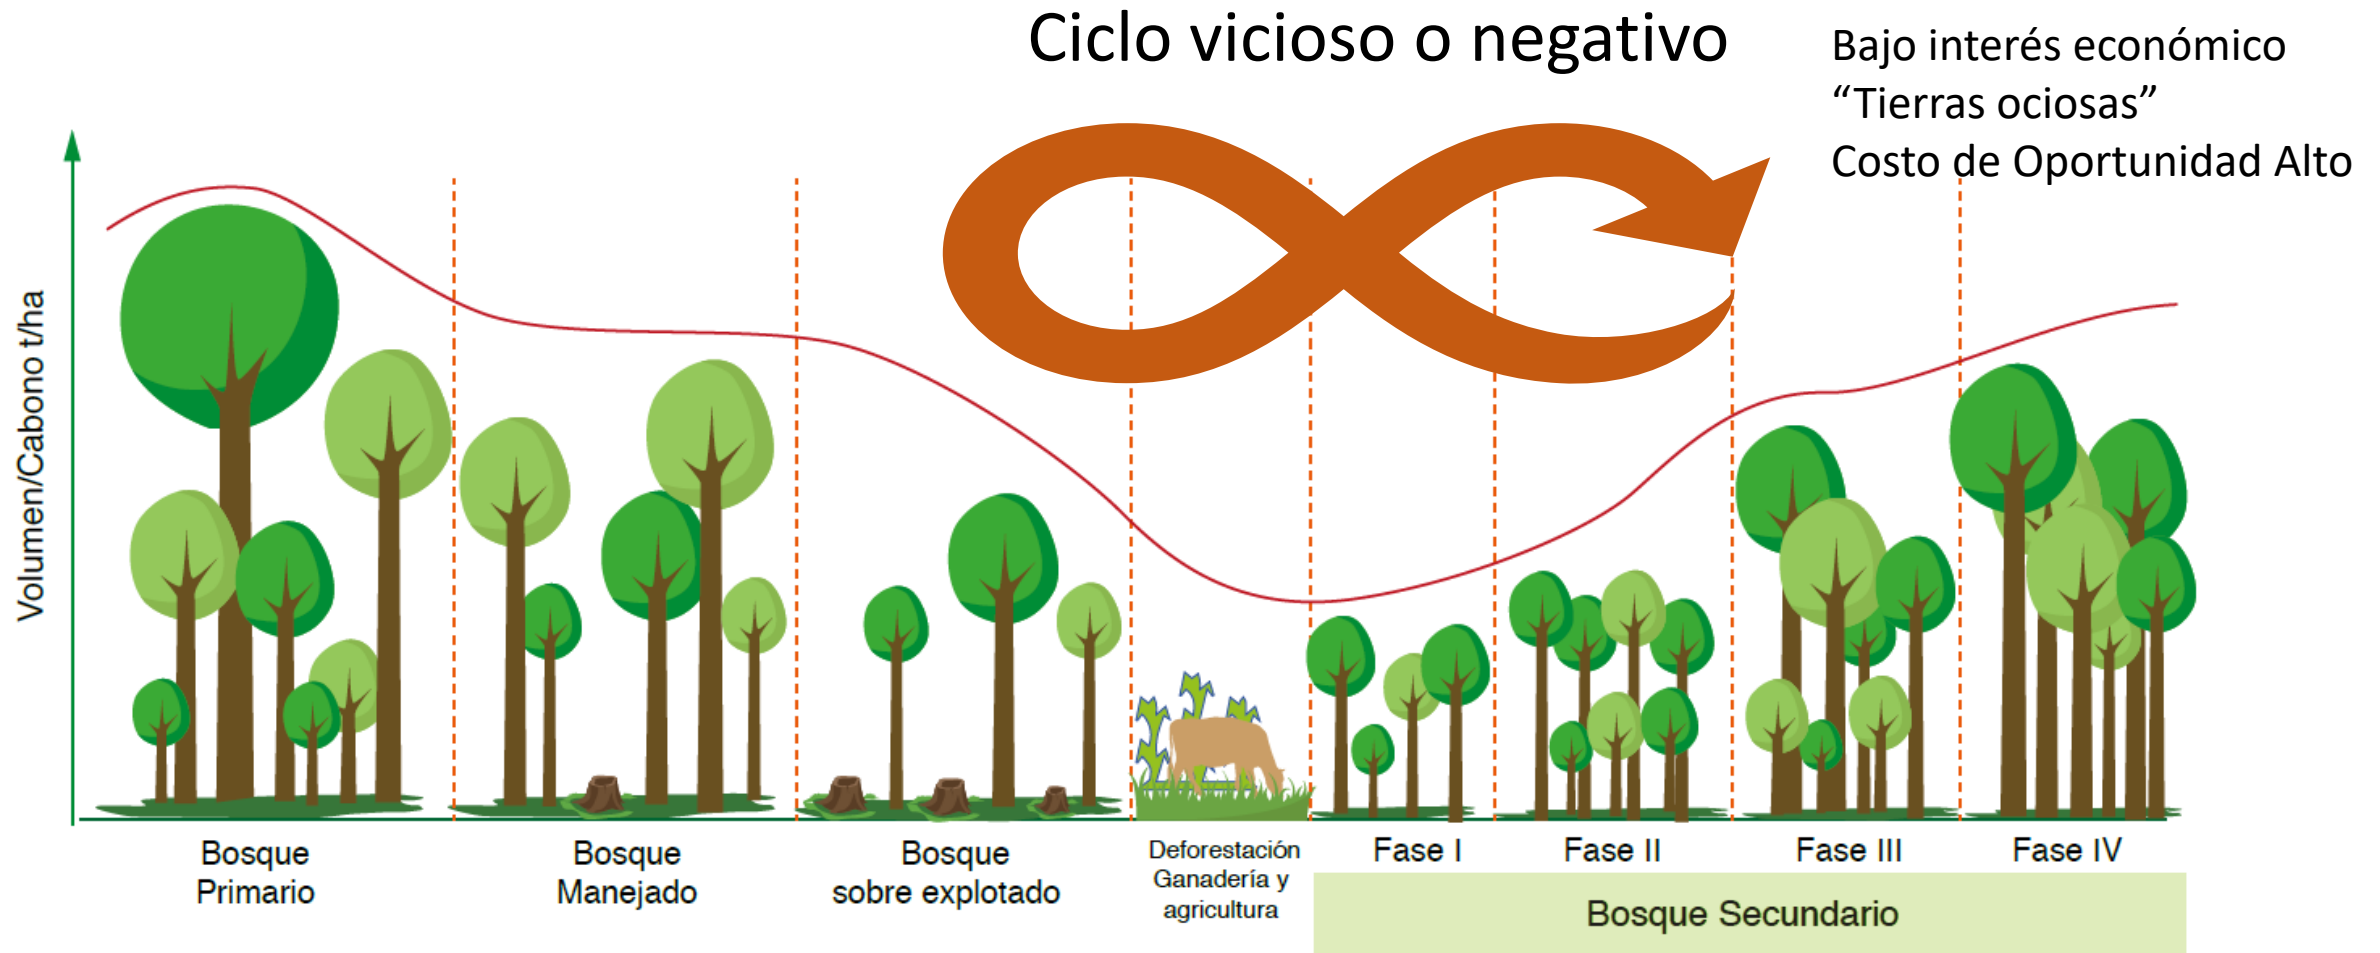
Ciclo vicioso o negativo

Bajo interés económico
"Tierras ociosas"
Costo de Oportunidad Alto

Volumen/Cabono t/ha

Bosque Primario

Bosque Manejado

Bosque sobre explotado

Deforestación Ganadería y agricultura

Fase I

Fase II

Fase III

Fase IV

Bosque Secundario